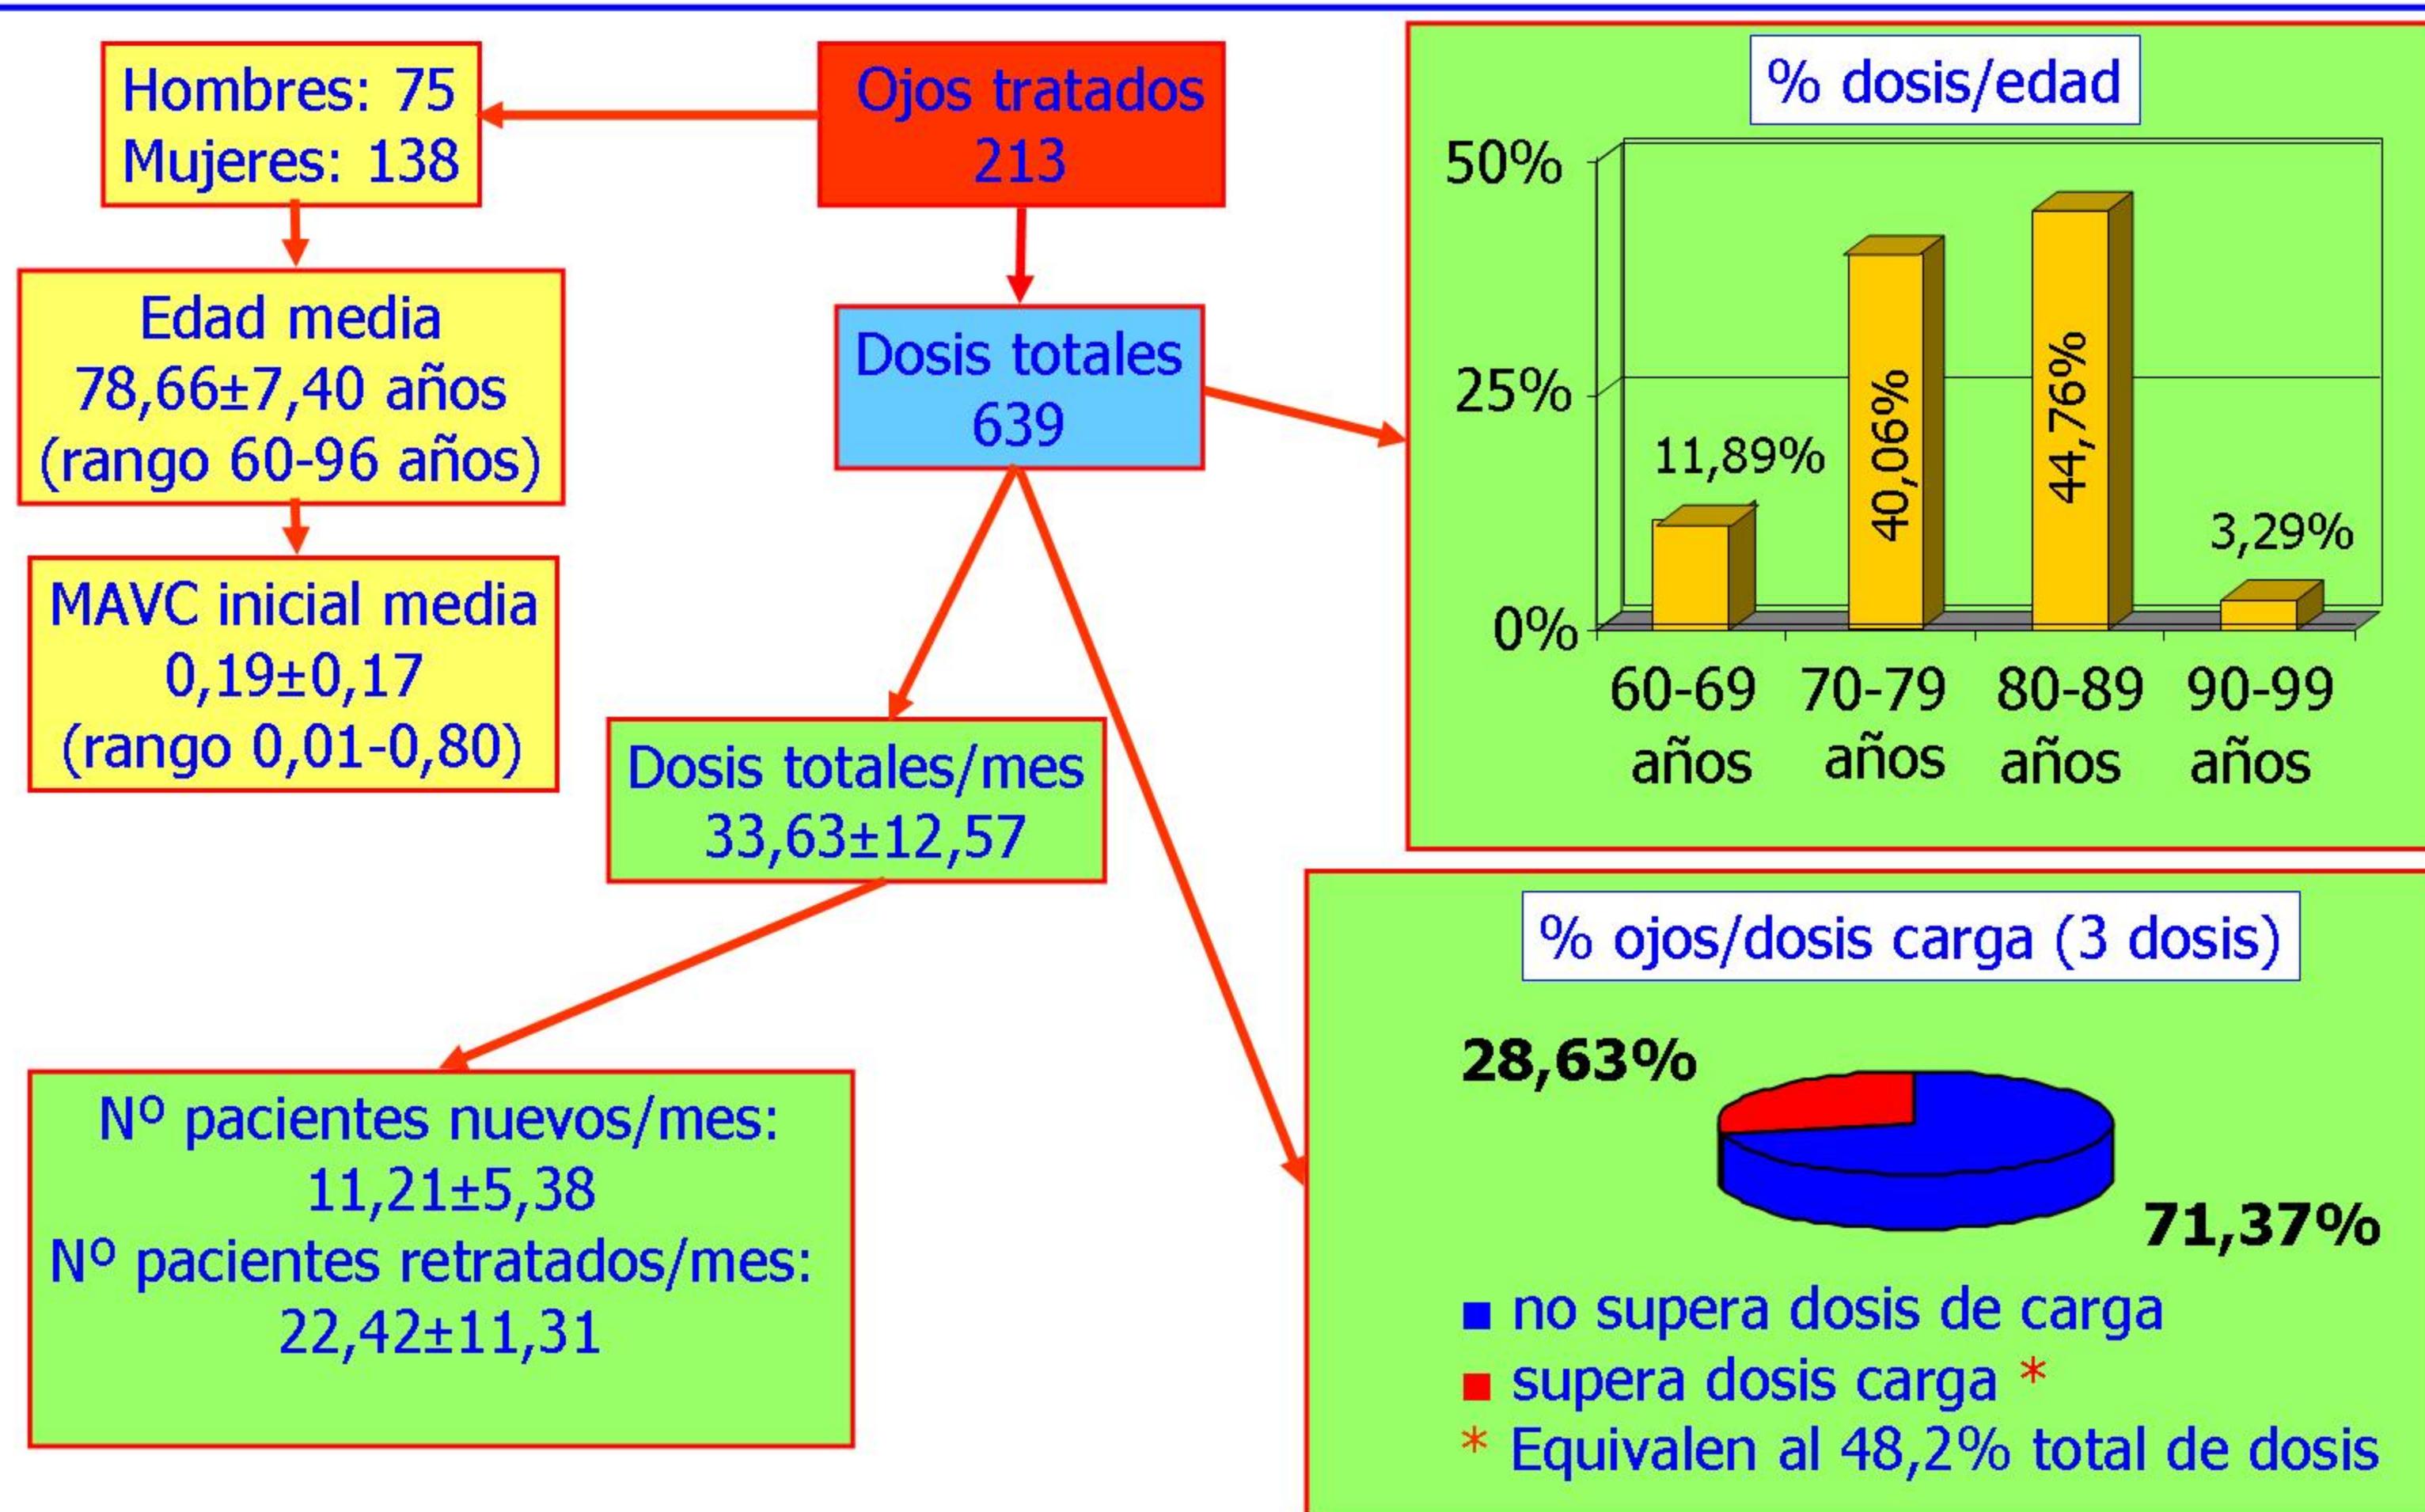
Hombres: 75
Mujeres: 138

Ojos tratados
213

Edad media
78,66±7,40 años
(rango 60-96 años)

MAVC inicial media
0,19±0,17
(rango 0,01-0,80)

Dosis totales
639

Dosis totales/mes
33,63±12,57

Nº pacientes nuevos/mes:
11,21±5,38
Nº pacientes retratados/mes:
22,42±11,31

% dosis/edad

50%
25%
0%

11,89%
40,06%
44,76%
3,29%

60-69 años
70-79 años
80-89 años
90-99 años

% ojos/dosis carga (3 dosis)

28,63%
71,37%

no supera dosis de carga
supera dosis carga *
* Equivalen al 48,2% total de dosis